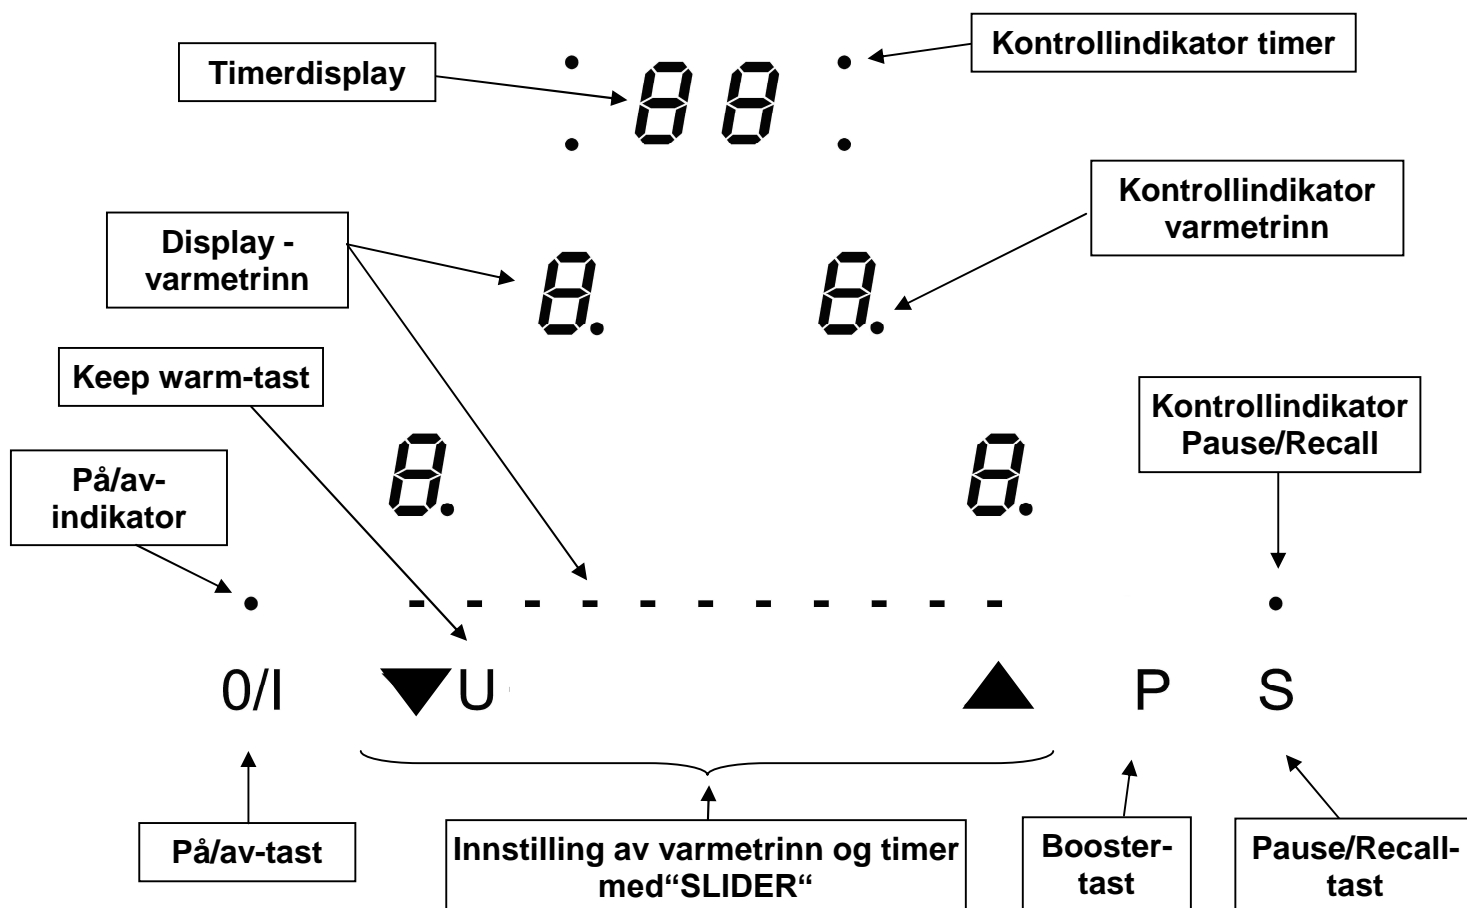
Timerdisplay

88

Kontrollindikator timer

Display - varmetrinn

Kontrollindikator varmetrinn

8.

8.

Keep warm-tast

Kontrollindikator Pause/Recall

På/av-indikator

8.

8.

0/I

▼U

▲

P

S

På/av-tast

Innstilling av varmetrinn og timer med"SLIDER"

Booster-tast

Pause/Recall-tast